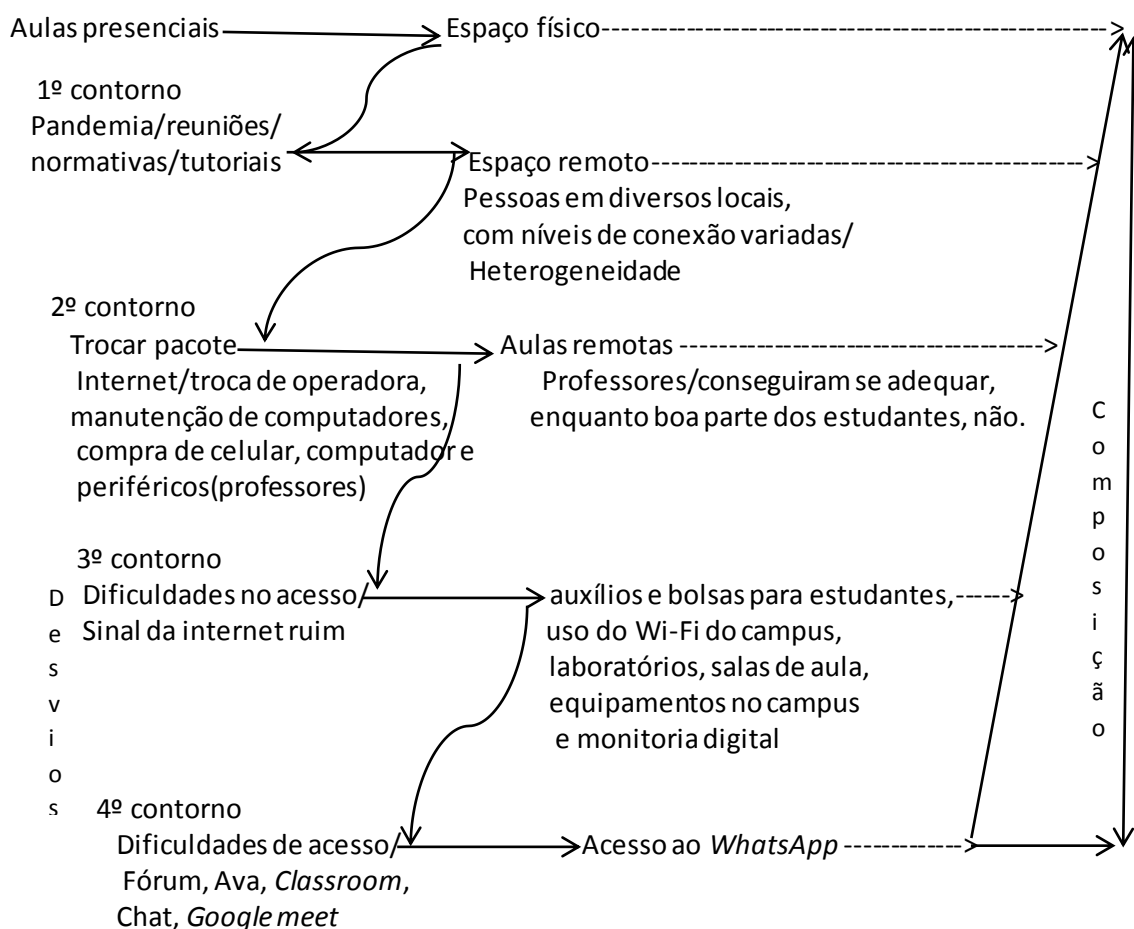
Aulas presenciais Espaço físico------------------------------------------------------>

1º contorno
Pandemia/reuniões/
normativas/tutoriais

Espaço remoto-------------------------------------------->
Pessoas em diversos locais,
com níveis de conexão variadas/
Heterogeneidade

2º contorno
Trocar pacote
Internet/troca de operadora,
manutenção de computadores,
compra de celular, computador e
periféricos(professores)

Aulas remotas ------------------------------------->
Professores/conseguiram se adequar,
enquanto boa parte dos estudantes, não.

3º contorno
Dificuldades no acesso/
Sinal da internet ruim

auxílios e bolsas para estudantes,------>
uso do Wi-Fi do campus,
laboratórios, salas de aula,
equipamentos no campus
e monitoria digital

4º contorno
Dificuldades de acesso/
Fórum, Ava, *Classroom*,
Chat, *Google meet*

Acesso ao *WhatsApp* ------------>

D
e
s
v
i
o
s

C
o
m
p
o
s
i
ç
ã
o